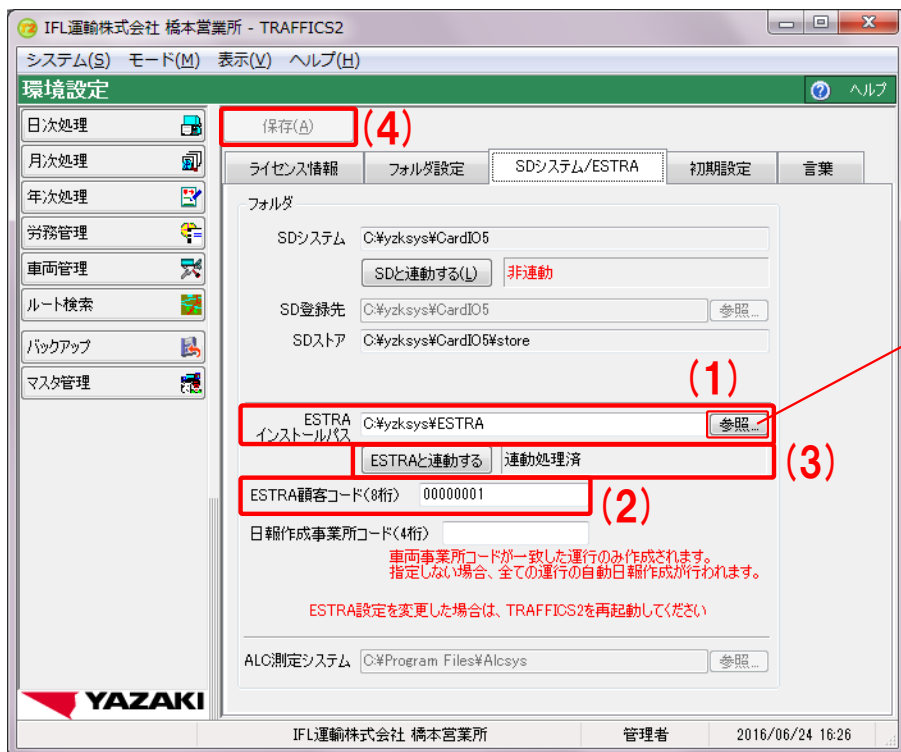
IFL運輸株式会社 橋本営業所 - TRAFFICS2

システム(S) モード(M) 表示(V) ヘルプ(H)

環境設定

ヘルプ

日次処理
月次処理
年次処理
労務管理
車両管理
ルート検索
バックアップ
マスタ管理

保存(A) (4)

ライセンス情報 | フォルダ設定 | SDシステム/ESTRA | 初期設定 | 言葉

フォルダ

SDシステム C:¥yzksys¥CardIO5

SDと連動する(L) 非連動

SD登録先 C:¥yzksys¥CardIO5 参照...

SDストア C:¥yzksys¥CardIO5¥store

(1)

ESTRA インストールパス C:¥yzksys¥ESTRA 参照...

ESTRAと連動する 連動処理済 (3)

ESTRA顧客コード(8桁) 00000001 (2)

日報作成事業所コード(4桁)

車両事業所コードが一致した運行のみ作成されます。
指定しない場合、全ての運行の自動日報作成が行われます。

ESTRA設定を変更した場合は、TRAFFICS2を再起動してください

ALC測定システム C:¥Program Files¥Alcsys 参照...

YAZAKI

IFL運輸株式会社 橋本営業所 管理者 2016/06/24 16:26